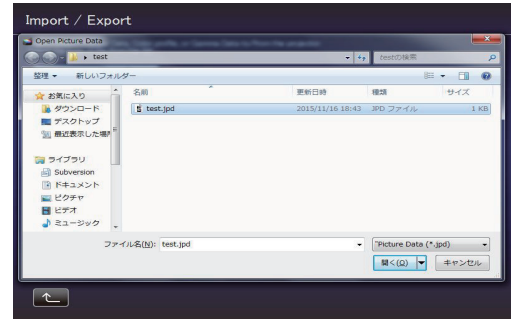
Import / Export

Open Picture Data

test

testの検索

整理 ▾ 新しいフォルダー

お気に入り
ダウンロード
デスクトップ
最近表示した場所

ライブラリ
Subversion
ドキュメント
ピクチャ
ビデオ
ミュージック

| 名前 | 更新日時 | 種類 | サイズ |
|---|---|---|---|
| test.jpd | 2015/11/16 18:43 | JPD ファイル | 1 KB |

ファイル名(N): test.jpd

"Picture Data (*.jpd)"

開く(O)

キャンセル